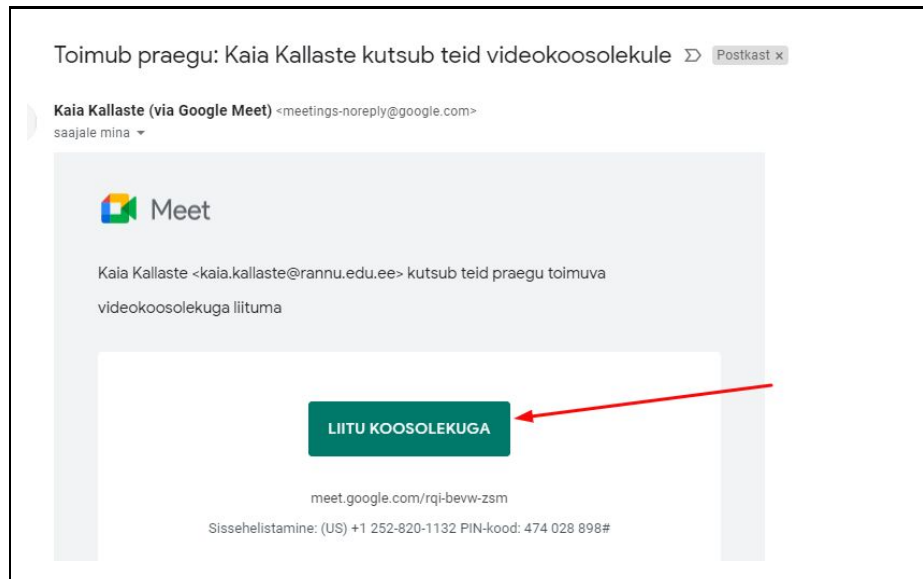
Toimub praegu: Kaia Kallaste kutsub teid videokoosolekule Postkast ×

Kaia Kallaste (via Google Meet) <meetings-noreply@google.com>
saajale mina

Meet

Kaia Kallaste <kaia.kallaste@rannu.edu.ee> kutsub teid praegu toimuva videokoosolekuga liituma

LIITU KOOSOLEKUGA

meet.google.com/rqi-bevw-zsm

Sissehelistamine: (US) +1 252-820-1132 PIN-kood: 474 028 898#